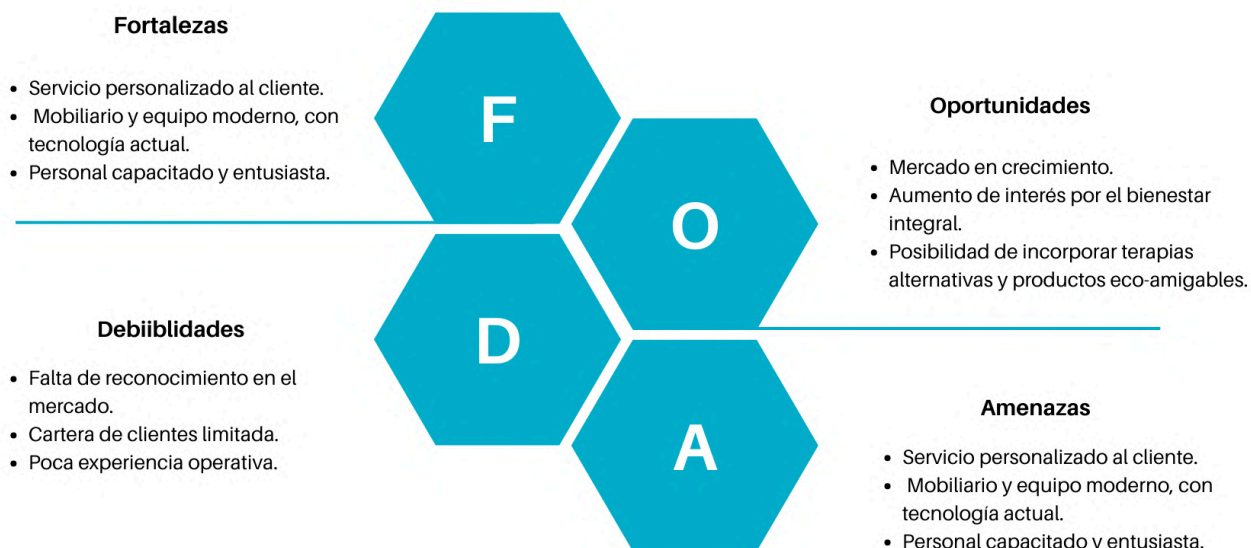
Fortalezas

- Servicio personalizado al cliente.
- Mobiliario y equipo moderno, con tecnología actual.
- Personal capacitado y entusiasta.

F

O

D

A

Oportunidades

- Mercado en crecimiento.
- Aumento de interés por el bienestar integral.
- Posibilidad de incorporar terapias alternativas y productos eco-amigables.

Debiiblidades

- Falta de reconocimiento en el mercado.
- Cartera de clientes limitada.
- Poca experiencia operativa.

Amenazas

- Servicio personalizado al cliente.
- Mobiliario y equipo moderno, con tecnología actual.
- Personal capacitado y entusiasta.